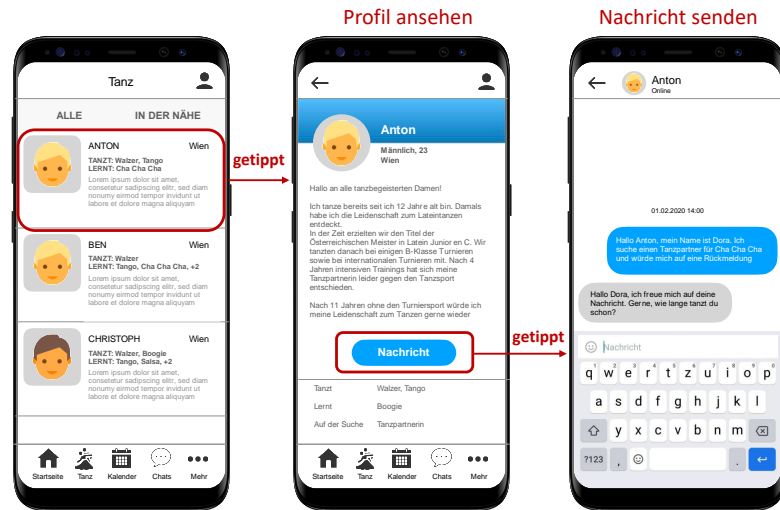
Profil ansehen

Nachricht senden

Tanz

ALLE

IN DER NÄHE

ANTON
Wien
TANZT: Walzer, Tango
LERNT: Cha Cha Cha
Lorem ipsum dolor sit amet, consetetur sadipscing elitr, sed diam nonumy eirmod tempor invidunt ut labore et dolore magna aliquyam

BEN
Wien
TANZT: Walzer
LERNT: Tango, Cha Cha Cha, +2
Lorem ipsum dolor sit amet, consetetur sadipscing elitr, sed diam nonumy eirmod tempor invidunt ut labore et dolore magna aliquyam

CHRISTOPH
Wien
TANZT: Walzer, Boogie
LERNT: Tango, Salsa, +2
Lorem ipsum dolor sit amet, consetetur sadipscing elitr, sed diam nonumy eirmod tempor invidunt ut labore et dolore magna aliquyam

Startseite Tanz Kalender Chats Mehr

getippt

Anton
Männlich, 23
Wien

Hallo an alle tanzbegeisterten Damen!

Ich tanze bereits seit ich 12 Jahre alt bin. Damals habe ich die Leidenschaft zum Lateintanzen entdeckt.
In der Zeit erzielten wir den Titel der Österreichischen Meister in Latein Junior en C. Wir tanzten danach bei einigen B-Klasse Turnieren sowie bei internationalen Turnieren mit. Nach 4 Jahren intensiven Trainings hat sich meine Tanzpartnerin leider gegen den Tanzsport entschieden.

Nach 11 Jahren ohne den Turniersport würde ich meine Leidenschaft zum Tanzen gerne wieder

Nachricht

| Tanzt | Walzer, Tango |
|---|---|
| Lernt | Boogie |
| Auf der Suche | Tanzpartnerin |

Startseite Tanz Kalender Chats Mehr

getippt

Anton
Online

01.02.2020 14:00

Hallo Anton, mein Name ist Dora. Ich suche einen Tanzpartner für Cha Cha Cha und würde mich auf eine Rückmeldung

Hallo Dora, ich freue mich auf deine Nachricht. Gerne, wie lange tanzt du schon?

Nachricht

q w e r t z u i o p
a s d f g h j k l
y x c v b n m
?123 , .